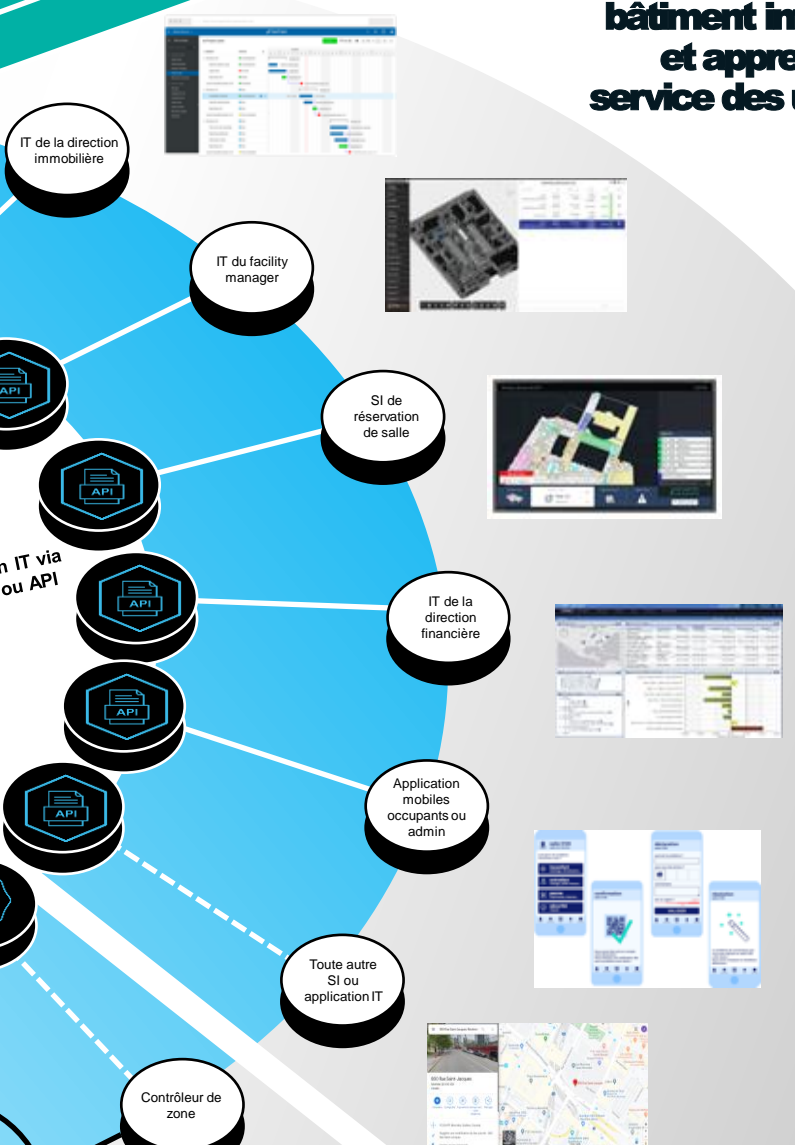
bâtiment in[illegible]
et appre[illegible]
service des u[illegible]

IT de la direction immobilière

IT du facility manager

API

SI de réservation de salle

API

n IT via ou API

API

IT de la direction financière

API

Application mobiles occupants ou admin

API

Toute autre SI ou application IT

Contrôleur de zone